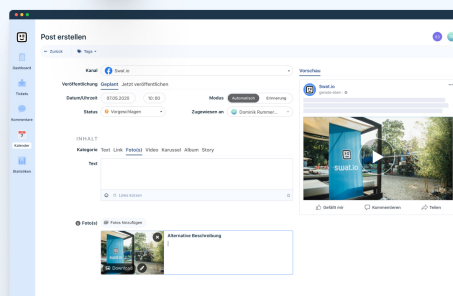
Post erstellen

← Zurück
Tags

Dashboard
Tickets
Kommentare
Kalender
Statistiken

Kanal
Swat.io

Veröffentlichung
Geplant
Jetzt veröffentlichen

Datum/Uhrzeit
07.06.2026
10:00

Modus
Automatisch
Erinnerung

Status
Vorgeschlagen

Zugewiesen an
Dominik Rummer...

INHALT

Kategorie
Text
Link
Foto(s)
Video
Karussell
Album
Story

Text

Unterseiten

Foto(s)
Fotos hinzufügen

Alternative Beschreibung

Vorschau

Swat.io
gerade eben

swat.io

Gefällt mir
Kommentieren
Teilen